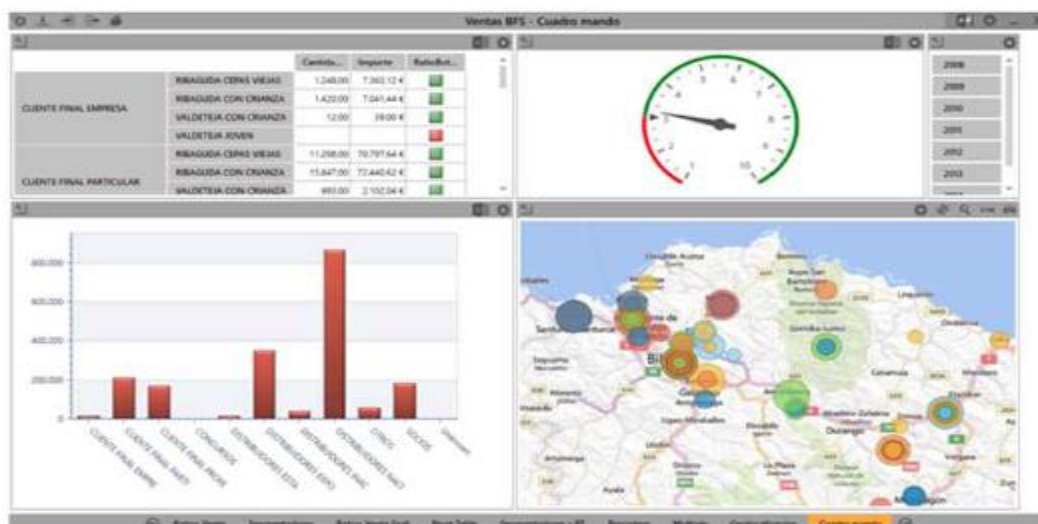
Ventas BFS - Cuadro mando

| | | Cantida... | Importe | RatioBut... |
|---|---|---|---|---|
| CLIENTE FINAL EMPRESA | RIBAGUDA CEPAS VIEJAS | 1.248,00 | 7.360,12 € | |
| | RIBAGUDA CON CRIANZA | 1.420,00 | 7.041,44 € | |
| | VALDETEJA CON CRIANZA | 12,00 | 39,00 € | |
| | VALDETEJA JOVEN | | | |
| CLIENTE FINAL PARTICULAR | RIBAGUDA CEPAS VIEJAS | 11.298,00 | 70.797,64 € | |
| | RIBAGUDA CON CRIANZA | 15.647,00 | 72.440,42 € | |
| | VALDETEJA CON CRIANZA | 493,00 | 2.102,04 € | |

0 1 2 3 4 5 6 7 8 9 10

2008
2009
2010
2011
2012
2013

800.000
600.000
400.000
200.000
0

CLIENTE FINAL EMPRE
CLIENTE FINAL PARTI
CLIENTE FINAL PROFE
CONGRESOS
DISTRIBUIDORES ESTA
DISTRIBUIDORES EXPO
DISTRIBUIDORES INAC
DISTRIBUIDORES NACI
OTROS
SOCIOS
Unknown

Durango
Amorebieta
Gernika-Lumo
Bermeo
Bilbao
Galdakao

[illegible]